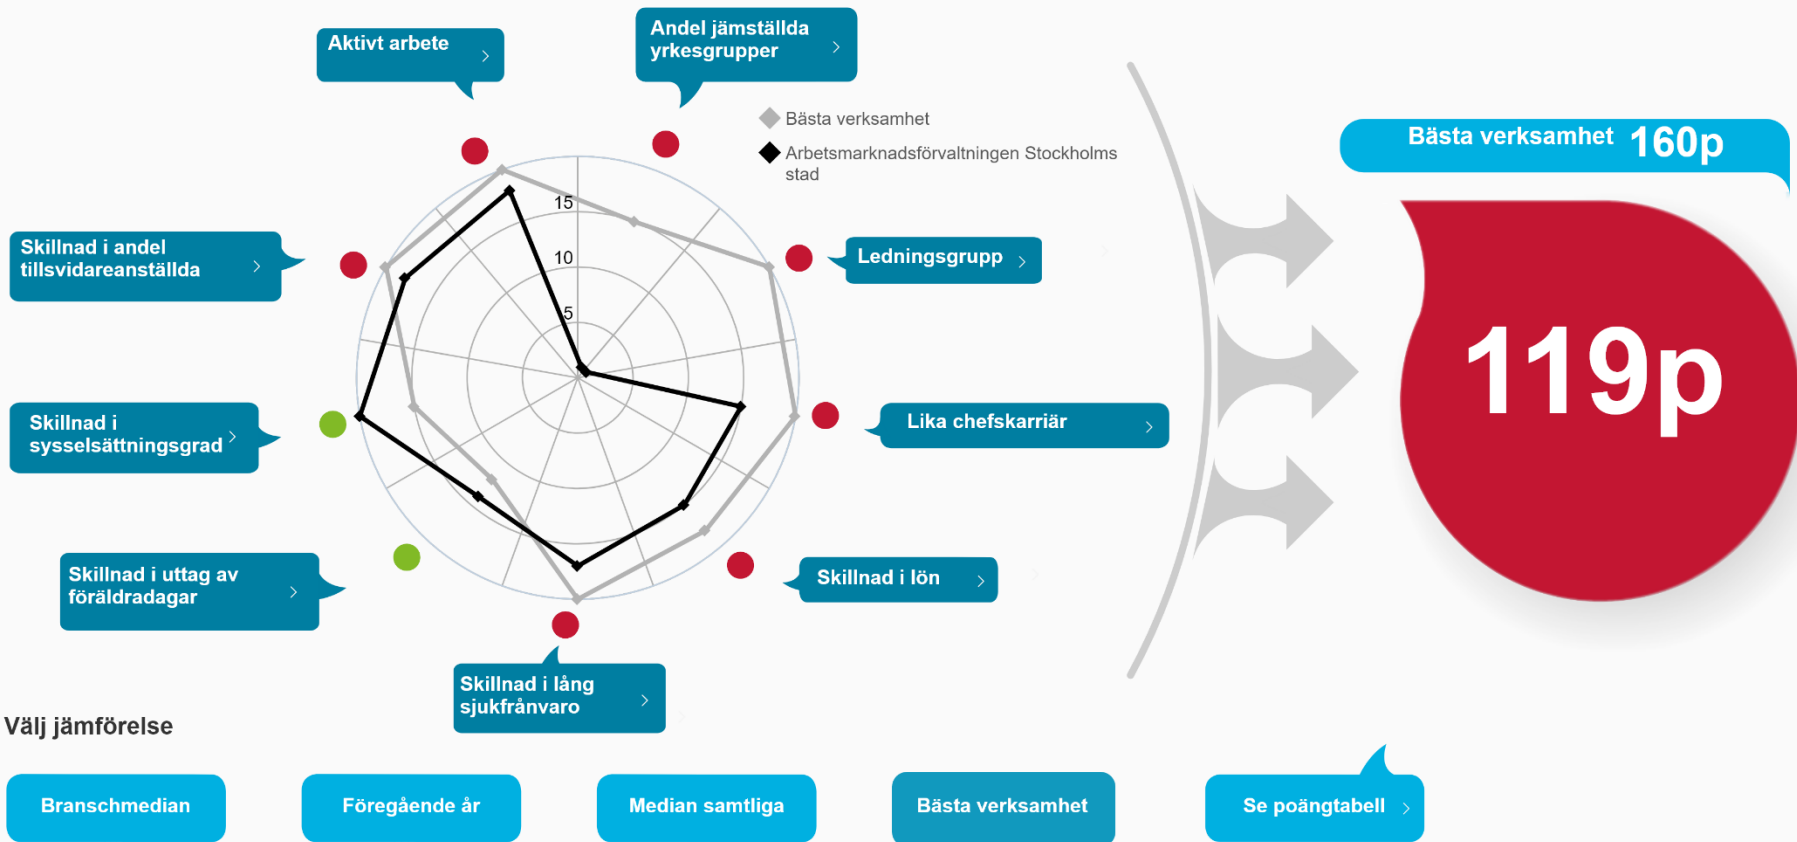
Aktivt arbete ›

Andel jämställda yrkesgrupper ›

Bästa verksamhet

Arbetsmarknadsförvaltningen Stockholms stad

Bästa verksamhet 160p

Skillnad i andel tillsvidareanställda ›

15

10

5

Ledningsgrupp ›

119p

Skillnad i sysselsättningsgrad ›

Lika chefskarriär ›

Skillnad i uttag av föräldradagar ›

Skillnad i lön ›

Skillnad i lång sjukfrånvaro ›

Välj jämförelse

Branschmedian

Föregående år

Median samtliga

Bästa verksamhet

Se poängtabell ›